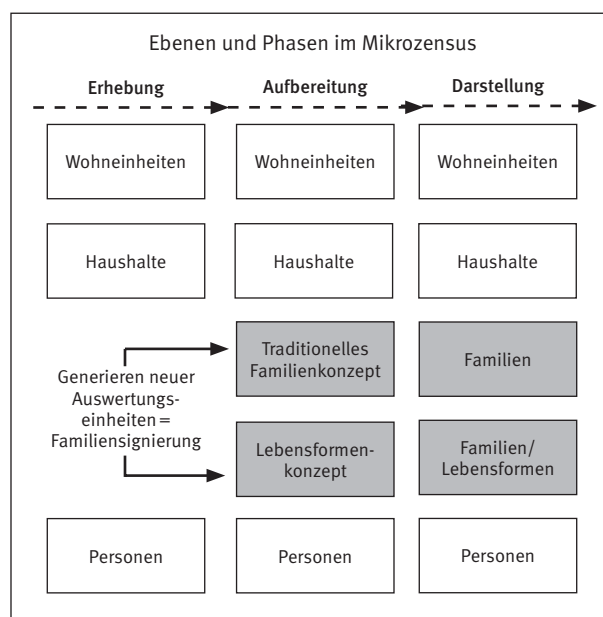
Ebenen und Phasen im Mikrozensus

Erhebung

Aufbereitung

Darstellung

Wohneinheiten

Wohneinheiten

Wohneinheiten

Haushalte

Haushalte

Haushalte

Generieren neuer Auswertungseinheiten = Familiensignierung

Traditionelles Familienkonzept

Familien

Lebensformenkonzept

Familien/ Lebensformen

Personen

Personen

Personen